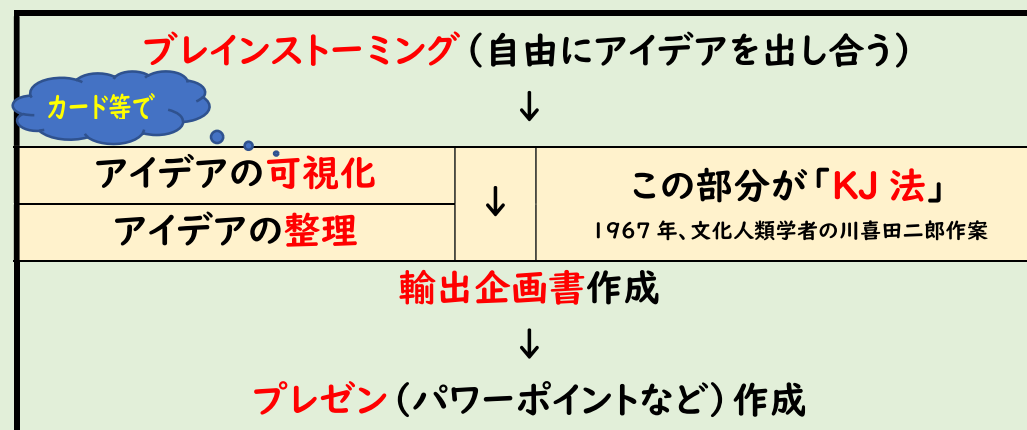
ブレインストーミング（自由にアイデアを出し合う）

カード等で

↓

| アイデアの可視化 | ↓ | この部分が「KJ法」 |
|---|---|---|
| アイデアの整理 | | 1967年、文化人類学者の川喜田二郎作案 |

輸出企画書作成

↓

プレゼン（パワーポイントなど）作成